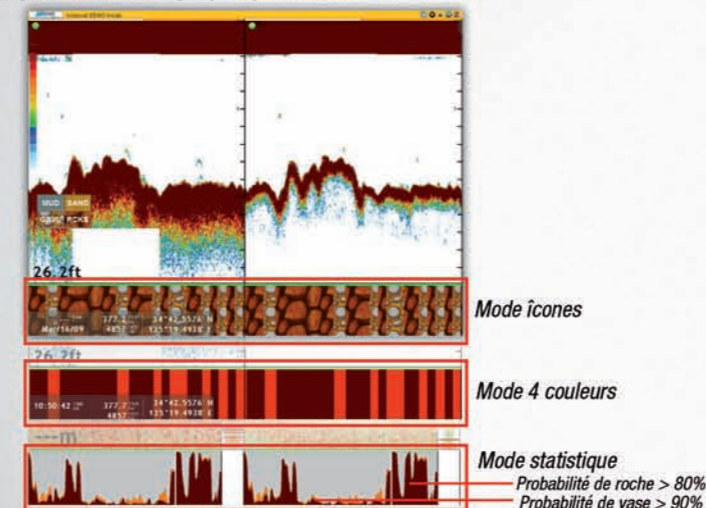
MUD SAND
GRVL ROCK
26.2ft
Mar/16/09
377.7
4857
34°42.5576 N
135°19.4938 E
Mode icones
26.2ft
10:50:42
377.7
4857
34°42.5576 N
135°19.4938 E
Mode 4 couleurs
Mode statistique
Probabilité de roche > 80%
Probabilité de vase > 90%